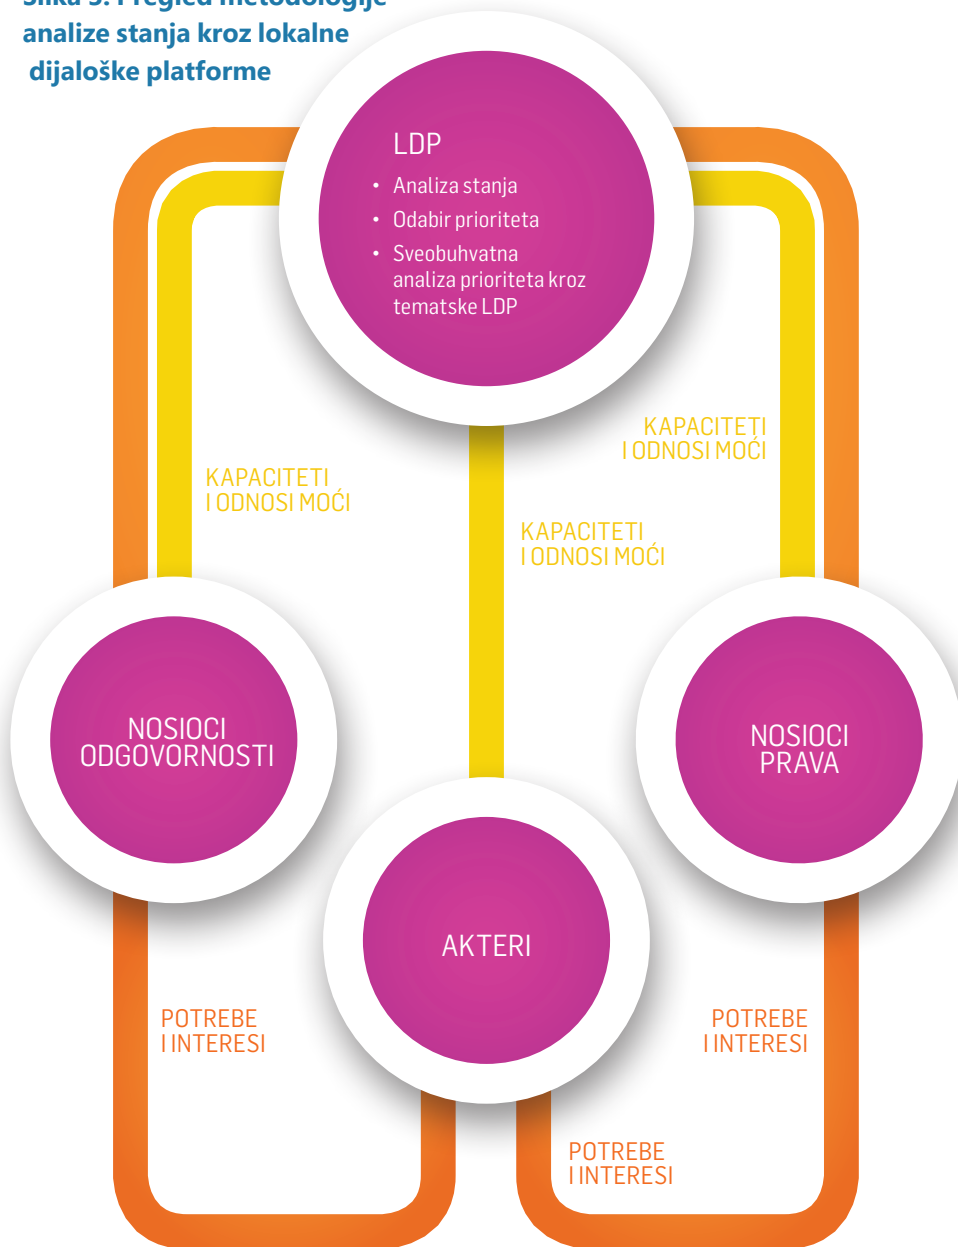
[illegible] analize stanja kroz lokalne dijaloške platforme

LDP
• Analiza stanja
• Odabir prioriteta
• Sveobuhvatna analiza prioriteta kroz tematske LDP

KAPACITETI I ODNOSI MOĆI

KAPACITETI I ODNOSI MOĆI

KAPACITETI I ODNOSI MOĆI

NOSIOCI ODGOVORNOSTI

NOSIOCI PRAVA

AKTERI

POTREBE I INTERESI

POTREBE I INTERESI

POTREBE I INTERESI